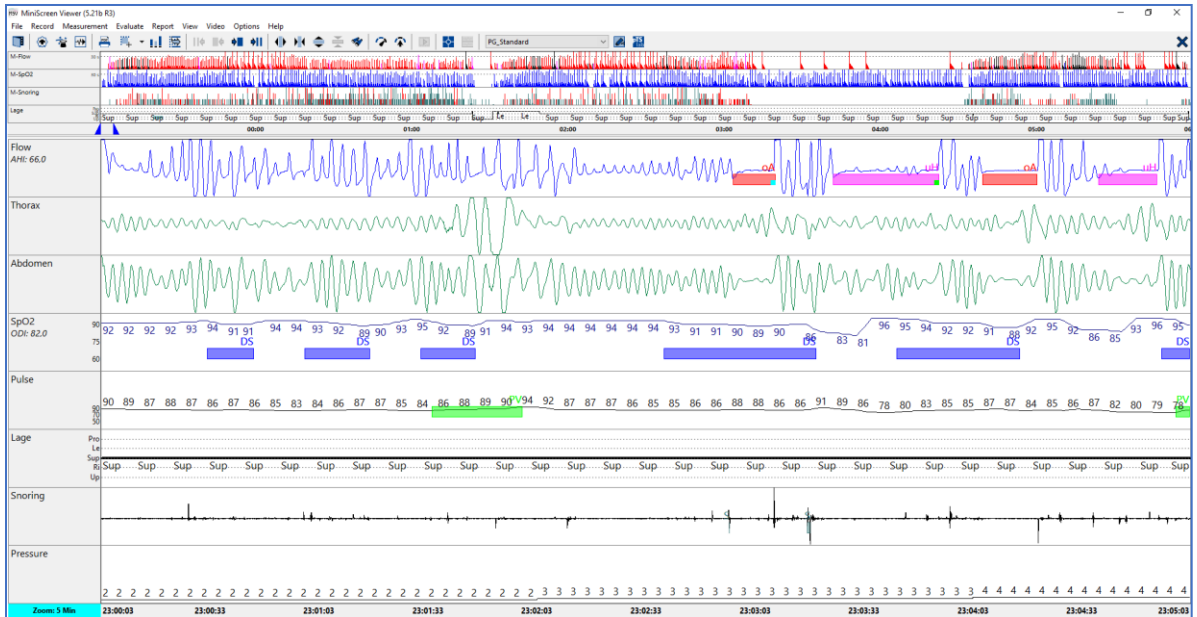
MiniScreen Viewer (5.21b R3)

File Record Measurement Evaluate Report View Video Options Help

PG_Standard

M-Flow
M-SpO2
M-Snoring
Lage

Sup Sup Sup Sup Sup Sup Sup Sup Sup Sup Sup Sup Sup Sup Sup Sup Le Le Sup Sup Sup Sup Sup Sup Sup Sup Sup Sup Sup Sup Sup Sup Sup Sup Sup Sup Sup Sup Sup Sup Sup Sup Sup Sup Sup

00:00 01:00 02:00 03:00 04:00 05:00

Flow
AHI: 66.0
oA
uH
oA
uH

Thorax

Abdomen

SpO2
ODI: 82.0
90
75
60
92 92 92 92 93 94 91 91 94 94 93 92 89 90 93 95 92 89 91 94 93 92 94 94 94 94 94 93 92 91 91 90 89 90 86 83 81 96 95 94 92 92 91 88 92 95 92 86 85 93 96 95
DS DS DS DS DS DS

Pulse
90 89 87 88 87 86 87 86 85 83 84 86 87 86 87 85 84 86 88 89 90 94 92 87 87 87 86 86 85 85 86 87 86 88 88 86 86 91 89 86 78 80 83 85 85 87 87 84 85 86 87 82 80 79 78
PV
PV

Lage
Pro
Le
Sup
Ri
Up
Sup Sup Sup Sup Sup Sup Sup Sup Sup Sup Sup Sup Sup Sup Sup Sup Sup Sup Sup Sup Sup Sup Sup Sup Sup Sup Sup Sup Sup Sup Sup Sup Sup Sup Sup

Snoring

Pressure
2 2 2 2 2 2 2 2 2 2 2 2 2 2 2 2 2 2 2 2 2 2 2 2 2 2 2 2 2 2 2 2 2 2 2 2 2 3 3 3 3 3 3 3 3 3 3 3 3 3 3 3 3 3 3 3 3 3 3 3 3 3 3 3 3 3 3 3 3 3 3 3 3 3 3 3 3 3 4 4 4 4 4 4 4 4 4 4 4 4 4 4 4 4 4 4

Zoom: 5 Min
23:00:03 23:00:33 23:01:03 23:01:33 23:02:03 23:02:33 23:03:03 23:03:33 23:04:03 23:04:33 23:05:03